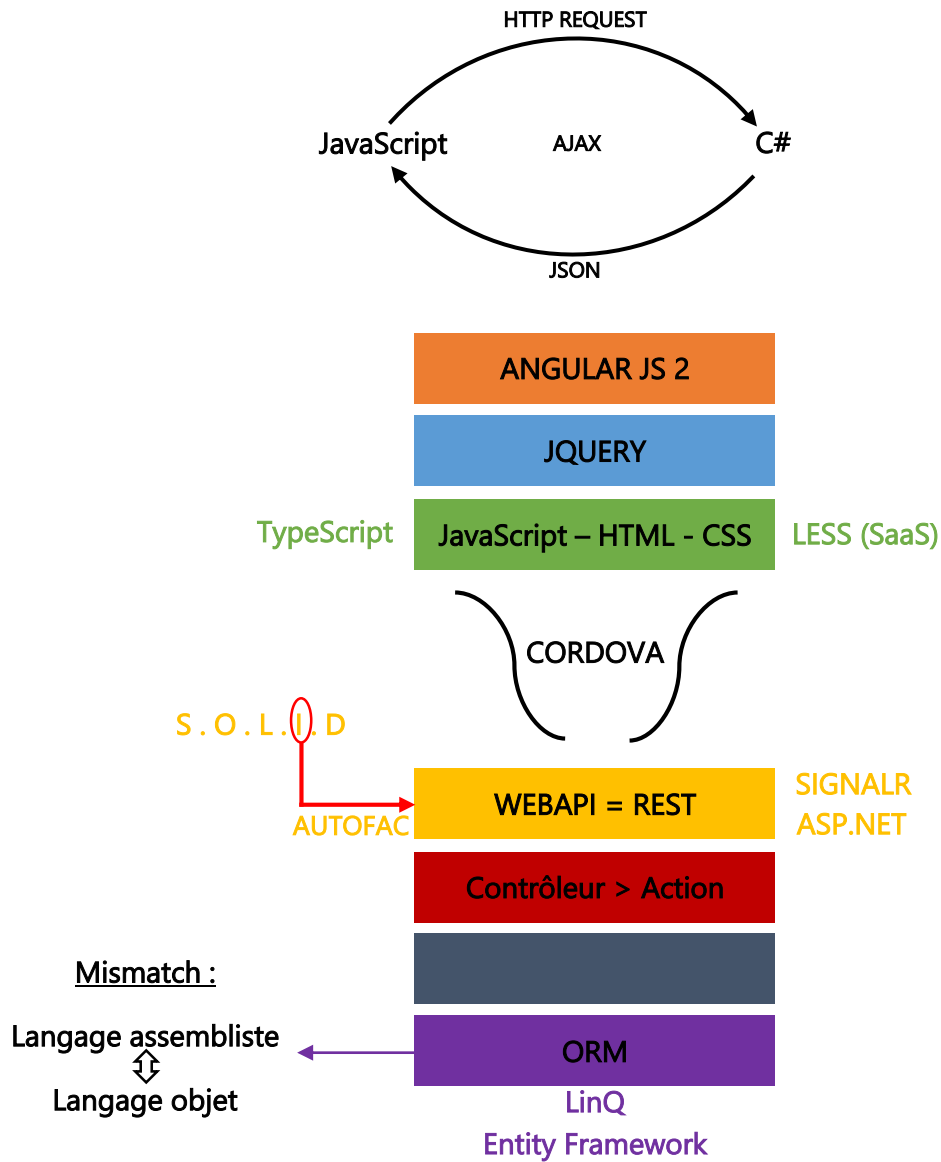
HTTP REQUEST

JavaScript

AJAX

C#

JSON

ANGULAR JS 2

JQUERY

TypeScript

JavaScript – HTML - CSS

LESS (SaaS)

CORDOVA

S . O . L . I . D

AUTOFAC

WEBAPI = REST

SIGNALR
ASP.NET

Contrôleur > Action

Mismatch :

Langage assembliste
Langage objet

ORM

LinQ
Entity Framework